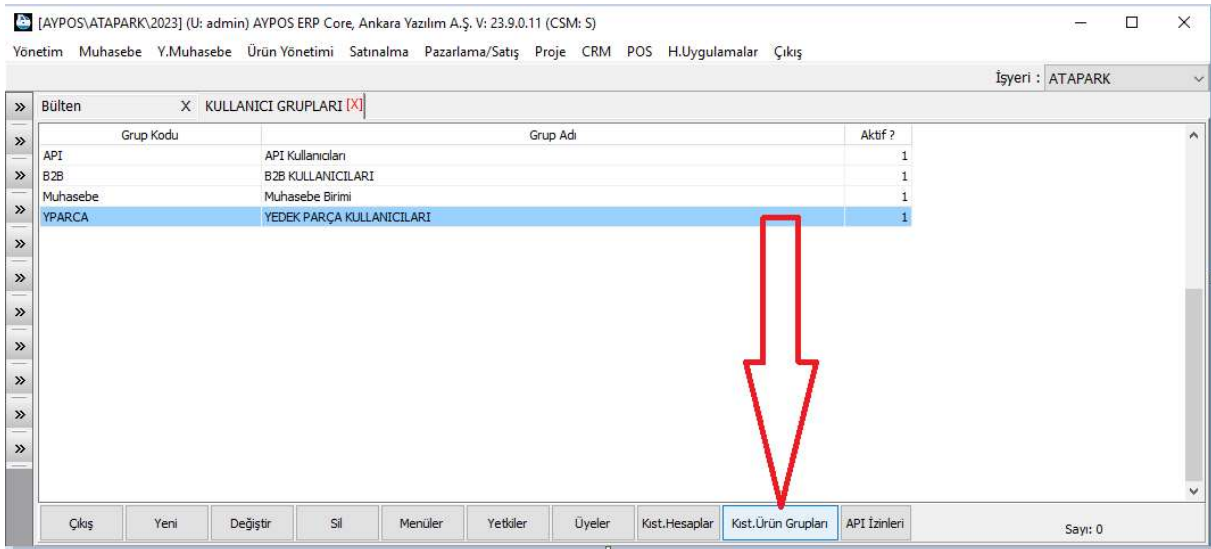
[AYPOS\ATAPARK\2023] (U: admin) AYPOS ERP Core, Ankara Yazılım A.Ş. V: 23.9.0.11 (CSM: S)

Yönetim Muhasebe Y.Muhasebe Ürün Yönetimi Satınalma Pazarlama/Satış Proje CRM POS H.Uygulamalar Çıkış

İşyeri : ATAPARK

Bülten X KULLANICI GRUPLARI [X]

| Grup Kodu | Grup Adı | Aktif ? |
|---|---|---|
| API | API Kullanıcıları | 1 |
| B2B | B2B KULLANICILARI | 1 |
| Muhasebe | Muhasebe Birimi | 1 |
| YPARCA | YEDEK PARÇA KULLANICILARI | 1 |

Çıkış Yeni Değiştir Sil Menüler Yetkiler Üyeler Kıst.Hesaplar Kıst.Ürün Grupları API İzinleri

Sayı: 0